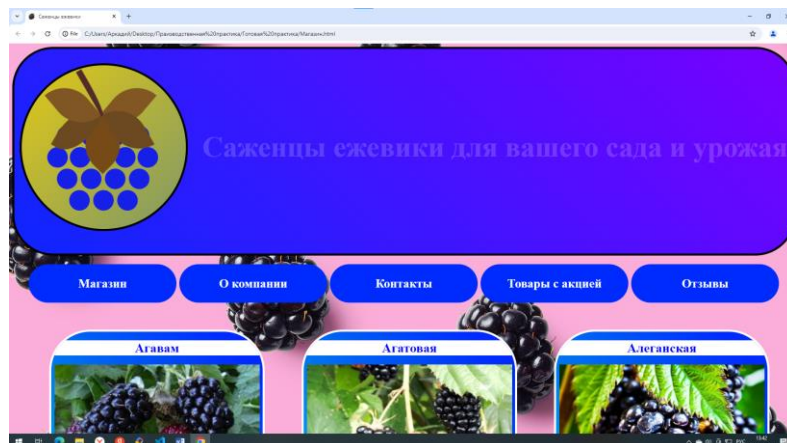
Саженцы ежевики
File C:/Users/Аркадий/Desktop/Производственная%20практика/Готовая%20практика/Магазин.html

Саженцы ежевики для вашего сада и урожая

Магазин
О компании
Контакты
Товары с акцией
Отзывы

Агавам
Агатовая
Алеганская